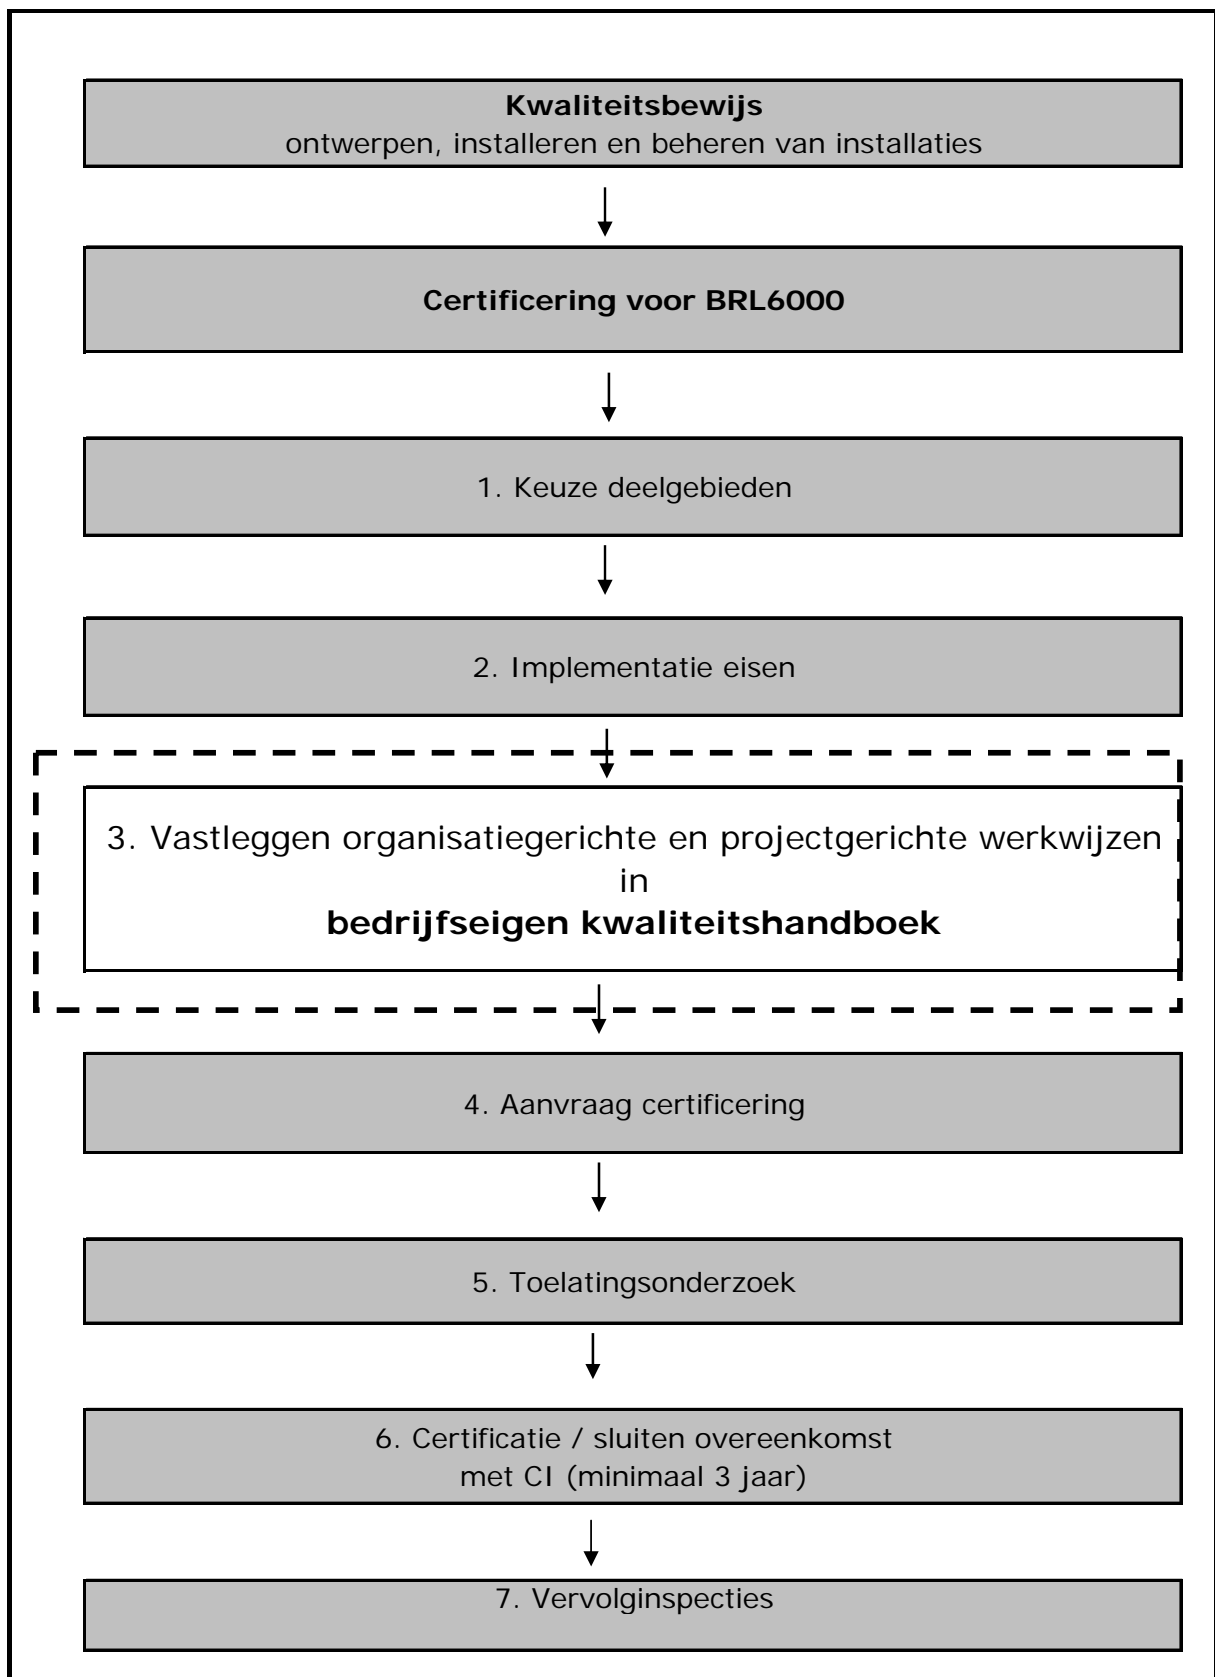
**Kwaliteitsbewijs**
ontwerpen, installeren en beheren van installaties

**Certificering voor BRL6000**

1. Keuze deelgebieden

2. Implementatie eisen

3. Vastleggen organisatiegerichte en projectgerichte werkwijzen in
**bedrijfseigen kwaliteitshandboek**

4. Aanvraag certificering

5. Toelatingsonderzoek

6. Certificatie / sluiten overeenkomst met CI (minimaal 3 jaar)

7. Vervolginspecties